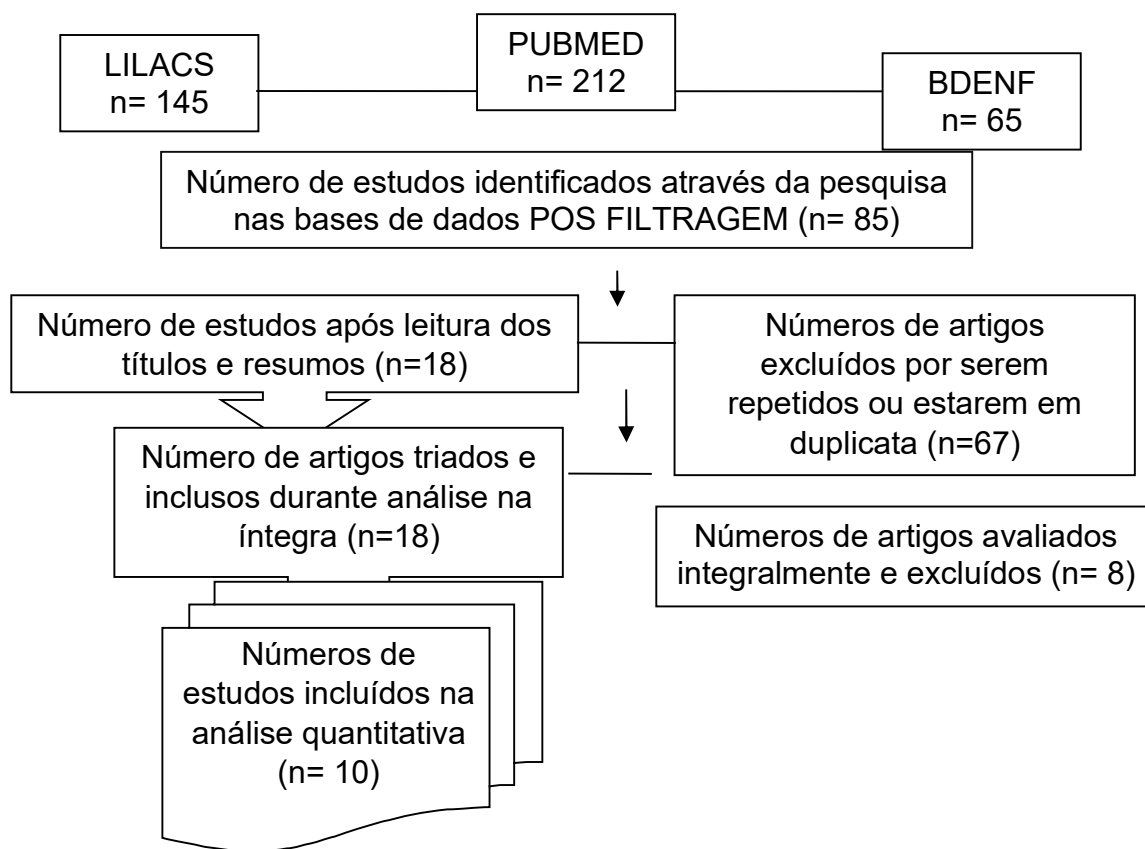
LILACS
n= 145

PUBMED
n= 212

BDENF
n= 65

Número de estudos identificados através da pesquisa nas bases de dados POS FILTRAGEM (n= 85)

Número de estudos após leitura dos títulos e resumos (n=18)

Números de artigos excluídos por serem repetidos ou estarem em duplicata (n=67)

Número de artigos triados e inclusos durante análise na íntegra (n=18)

Números de artigos avaliados integralmente e excluídos (n= 8)

Números de estudos incluídos na análise quantitativa (n= 10)